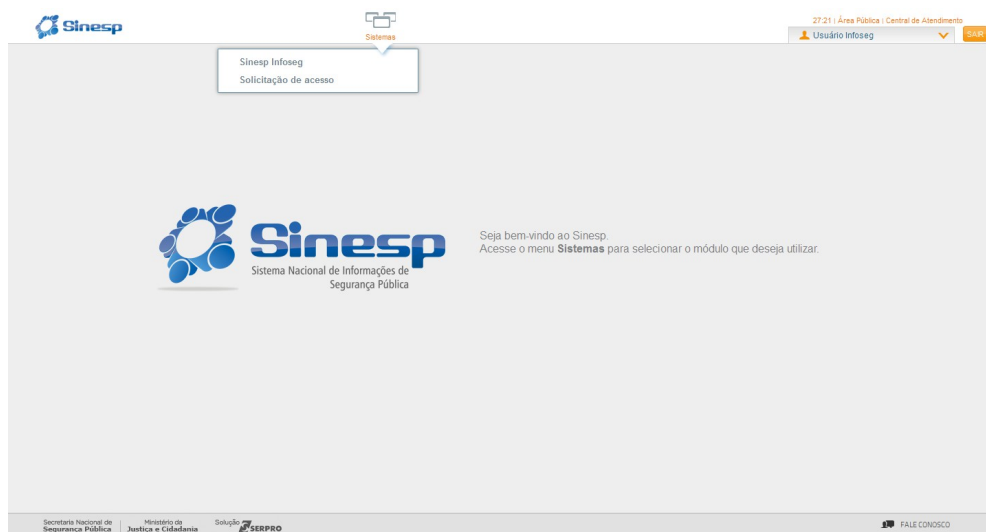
Sinesp

Sistemas

27:21 | Área Pública | Central de Atendimento

Usuário Infoseg

SAIR

Sinesp Infoseg

Solicitação de acesso

Sinesp
Sistema Nacional de Informações de Segurança Pública

Seja bem-vindo ao Sinesp.
Acesse o menu **Sistemas** para selecionar o módulo que deseja utilizar.

Secretaria Nacional de Segurança Pública | Ministério da Justiça e Cidadania | Solução SERPRO

FALE CONOSCO